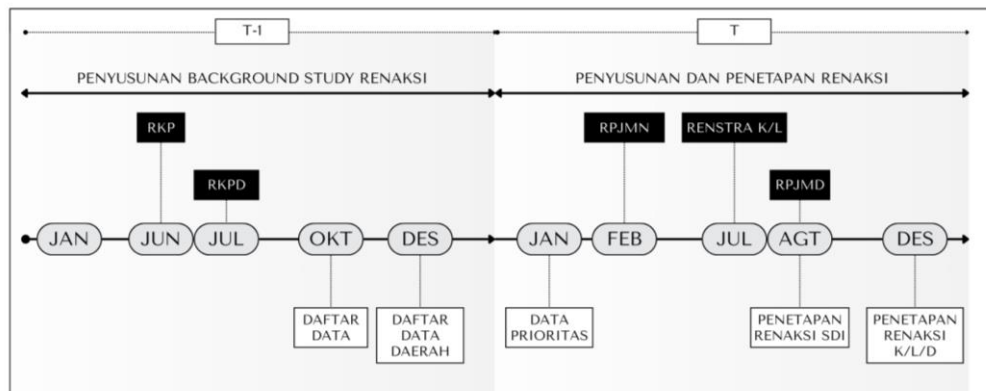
T-1

PENYUSUNAN BACKGROUND STUDY RENAKSI

RKP

RKPD

JAN JUN JUL OKT DES

DAFTAR DATA

DAFTAR DATA DAERAH

T

PENYUSUNAN DAN PENETAPAN RENAKSI

RPJMN

RENSTRA K/L

RPJMD

JAN FEB JUL AGT DES

DATA PRIORITAS

PENETAPAN RENAKSI SDI

PENETAPAN RENAKSI K/L/D